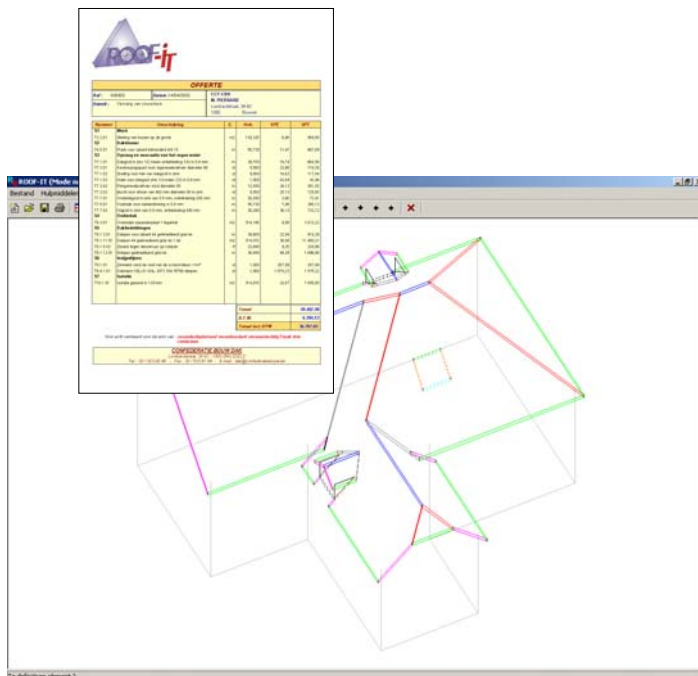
ROOF-IT

OFFERTE

Ref: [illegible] Datum: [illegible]

Betreft: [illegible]

| Nummer | Omschrijving | E. | Hoev. | EPR | GPR |
|---|---|---|---|---|---|
| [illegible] | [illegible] | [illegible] | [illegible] | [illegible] | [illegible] |

Totaal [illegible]

B.T.W. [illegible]

Totaal incl. BTW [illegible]

CONFEDERATIE BOUW DAK

ROOF-IT (Mode m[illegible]

Bestand Hulpmiddelen

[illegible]